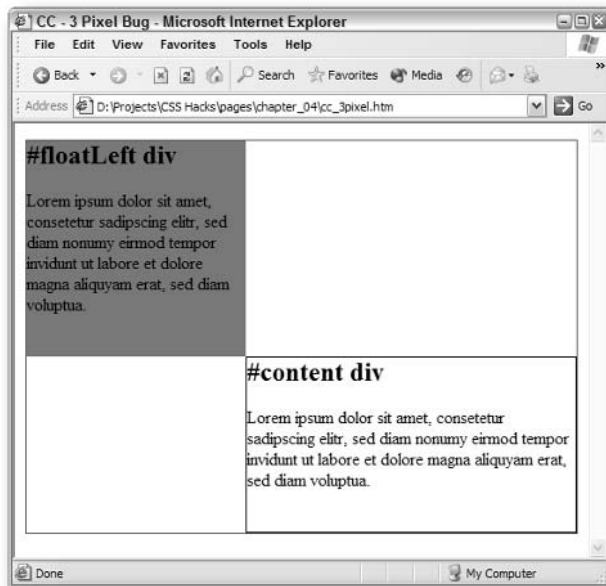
CC - 3 Pixel Bug - Microsoft Internet Explorer

File Edit View Favorites Tools Help

Back Search Favorites Media

Address D:\Projects\CSS Hacks\pages\chapter_04\cc_3pixel.htm Go

#floatLeft div

Lorem ipsum dolor sit amet, consetetur sadipscing elitr, sed diam nonumy eirmod tempor invidunt ut labore et dolore magna aliquyam erat, sed diam voluptua.

#content div

Lorem ipsum dolor sit amet, consetetur sadipscing elitr, sed diam nonumy eirmod tempor invidunt ut labore et dolore magna aliquyam erat, sed diam voluptua.

Done My Computer